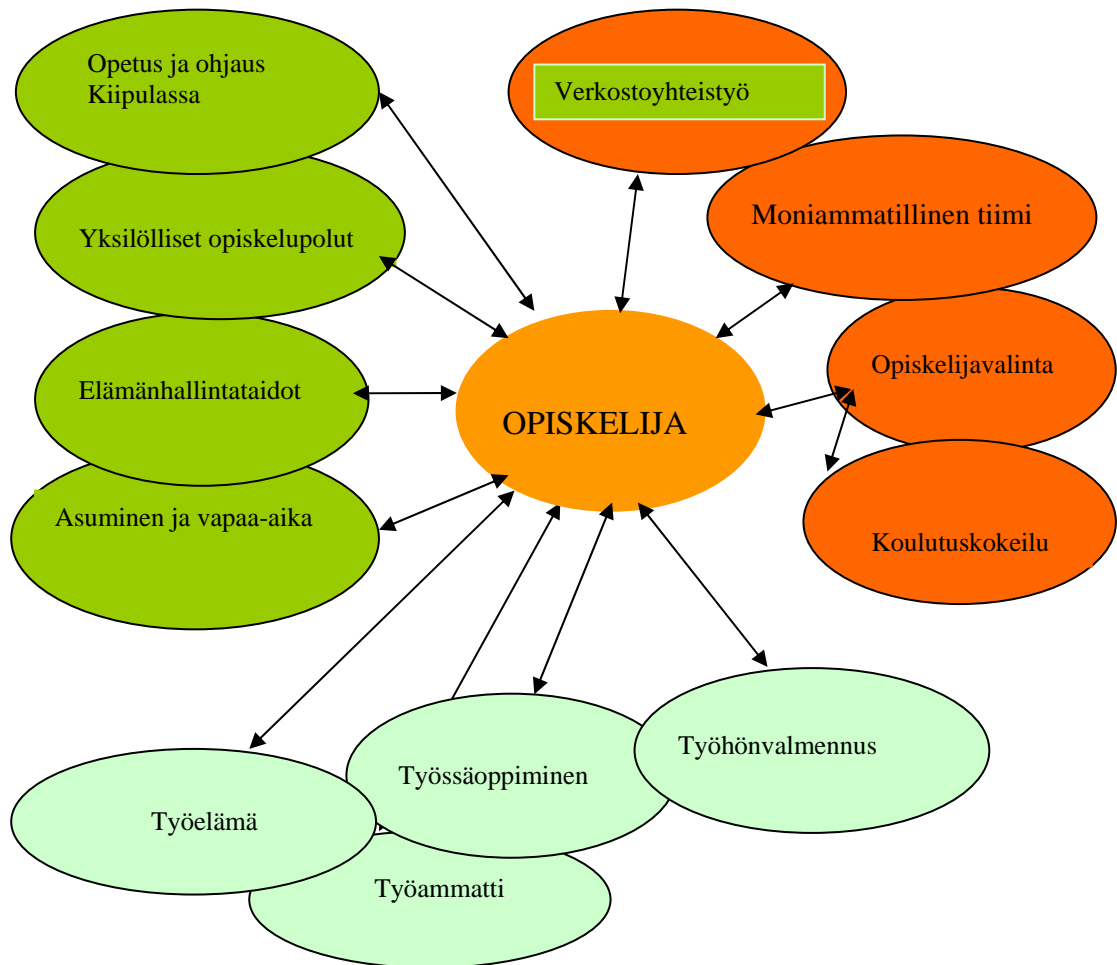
Opetus ja ohjaus Kiipulassa

Verkostoyhteistyö

Yksilölliset opiskelupolut

Moniammatillinen tiimi

Elämänhallintataidot

Opiskelijavalinta

OPISKELIJA

Asuminen ja vapaa-aika

Koulutuskokeilu

Työhönvalmennus

Työssäoppiminen

Työelämä

Työammatti